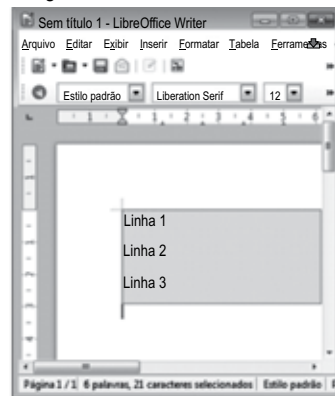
Sem título 1 - LibreOffice Writer

Arquivo Editar Exibir Inserir Formatar Tabela Ferramentas

Estilo padrão Liberation Serif 12

Linha 1

Linha 2

Linha 3

Página 1 / 1 6 palavras, 21 caracteres selecionados Estilo padrão